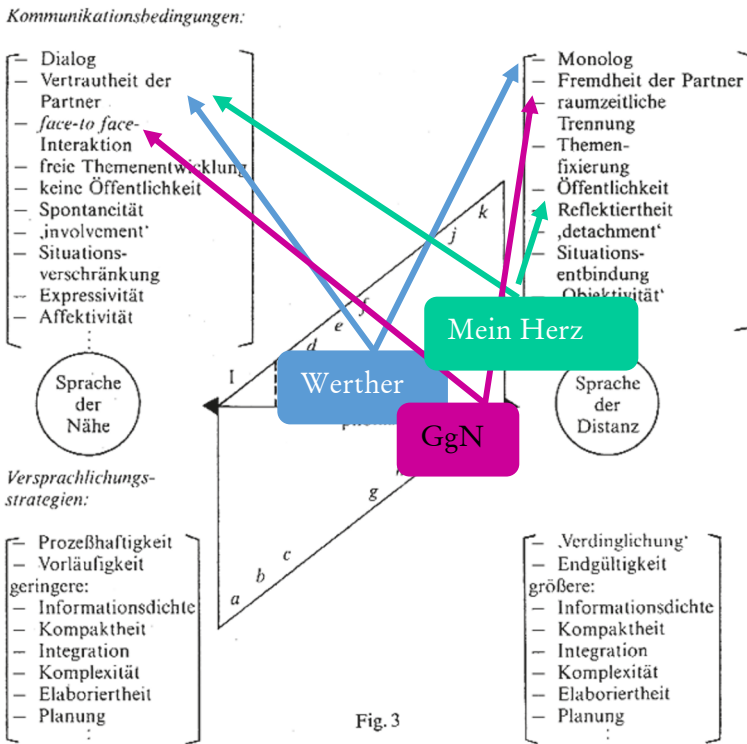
Kommunikationsbedingungen:

– Dialog
– Vertrautheit der Partner
– *face-to-face*-Interaktion
– freie Themenentwicklung
– keine Öffentlichkeit
– Spontaneität
– ‚involvement'
– Situationsverschränkung
– Expressivität
– Affektivität

– Monolog
– Fremdheit der Partner
– raumzeitliche Trennung
– Themenfixierung
– Öffentlichkeit
– Reflektiertheit
– ‚detachment'
– Situationsentbindung
– ‚Objektivität'

k
j
f
e
d
I

Sprache der Nähe

Werther

Mein Herz

GgN

Sprache der Distanz

Versprachlichungsstrategien:

g
c
b
a

– Prozeßhaftigkeit
– Vorläufigkeit
geringere:
– Informationsdichte
– Kompaktheit
– Integration
– Komplexität
– Elaboriertheit
– Planung

– ‚Verdinglichung'
– Endgültigkeit
größere:
– Informationsdichte
– Kompaktheit
– Integration
– Komplexität
– Elaboriertheit
– Planung

Fig. 3